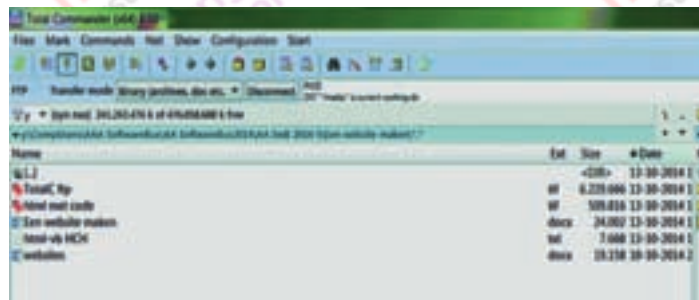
Total Commander (x64) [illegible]

Files Mark Commands Net Show Configuration Start

FTP Transfer mode: binary (archives, doc etc.) Disconnect

y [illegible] 261,263,476 k of 476,058,688 k free

y:\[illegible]\Een website maken\*.*

| Name | Ext | Size | Date |
|---|---|---|---|
| [..] | | <DIR> | 13-10-2014 |
| TotalC_ftp | exe | 6,220,006 | 13-10-2014 |
| html met code | | 509,816 | 13-10-2014 |
| Een website maken | docx | 24,007 | 13-10-2014 |
| html via HCH | txt | 7,608 | 13-10-2014 |
| websites | docx | 19,258 | 10-10-2014 |